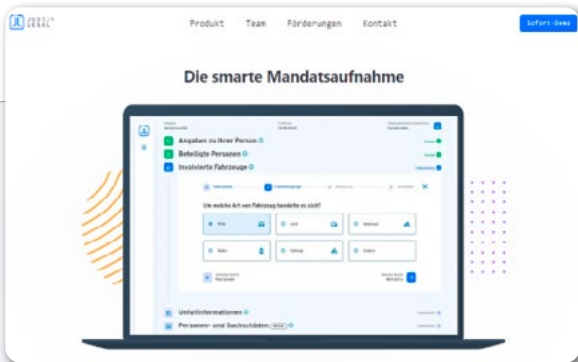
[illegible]

Produkt Team Förderungen Kontakt

Sofort-Demo

Die smarte Mandatsaufnahme

Angaben zu Ihrer Person
Beteiligte Personen
Involvierte Fahrzeuge

Um welche Art von Fahrzeug handelte es sich?

PKW
LKW
Motorrad
Rad
Fahrrad
Andere

Unfallinformationen
Personen- und Sachschäden